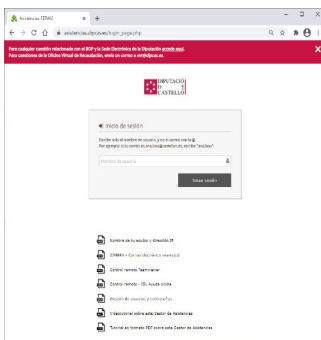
Asistencias STIDIA ×

asistencia.dipcas.es/login_page.php

Para cualquier cambio relacionado con el BOP y la Sede Electrónica de la Diputación accede aquí.
Para cuestiones de la Oficina Virtual de Recaudación, envía un correo a ovr@dipcas.es

DIPUTACIÓ DE CASTELLÓ

Inicio de sesión

Escribe solo el nombre de usuario, y no el correo con la @.
Por ejemplo: si tu correo es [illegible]@dipcas.es, escribe "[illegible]"

Nombre de usuario

Iniciar sesión

Nombre de tu equipo y dirección IP
ZIMBRA - Correo electrónico municipal
Control remoto TeamViewer
Control remoto - ISL Ayuda online
Gestión de usuarios y contraseñas
Videotutorial sobre este Gestor de Asistencias
Tutorial en formato PDF sobre este Gestor de Asistencias